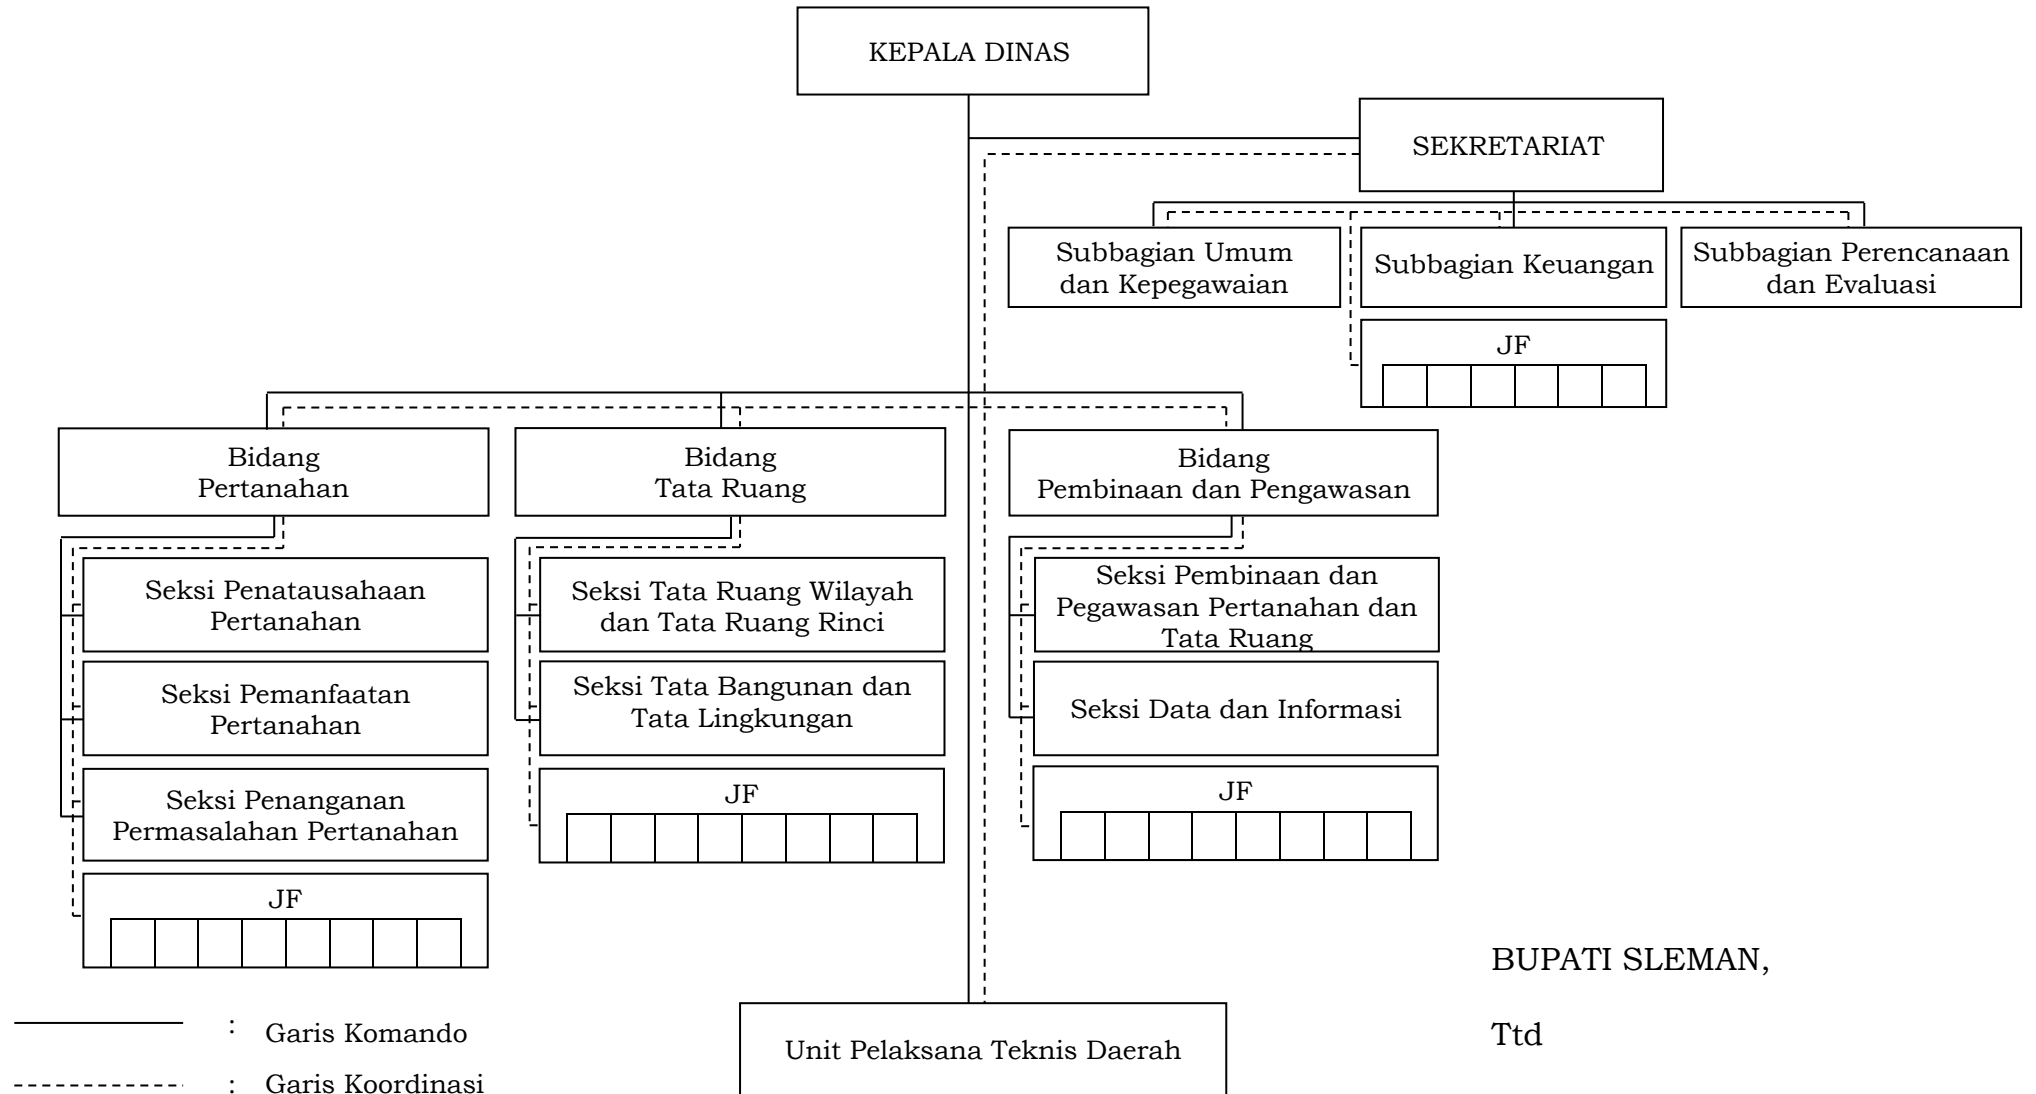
KEPALA DINAS

SEKRETARIAT

Subbagian Umum dan Kepegawaian

Subbagian Keuangan

Subbagian Perencanaan dan Evaluasi

JF

Bidang Pertanahan

Seksi Penatausahaan Pertanahan

Seksi Pemanfaatan Pertanahan

Seksi Penanganan Permasalahan Pertanahan

JF

Bidang Tata Ruang

Seksi Tata Ruang Wilayah dan Tata Ruang Rinci

Seksi Tata Bangunan dan Tata Lingkungan

JF

Bidang Pembinaan dan Pengawasan

Seksi Pembinaan dan Pegawasan Pertanahan dan Tata Ruang

Seksi Data dan Informasi

JF

Unit Pelaksana Teknis Daerah

: Garis Komando

: Garis Koordinasi

BUPATI SLEMAN,

Ttd